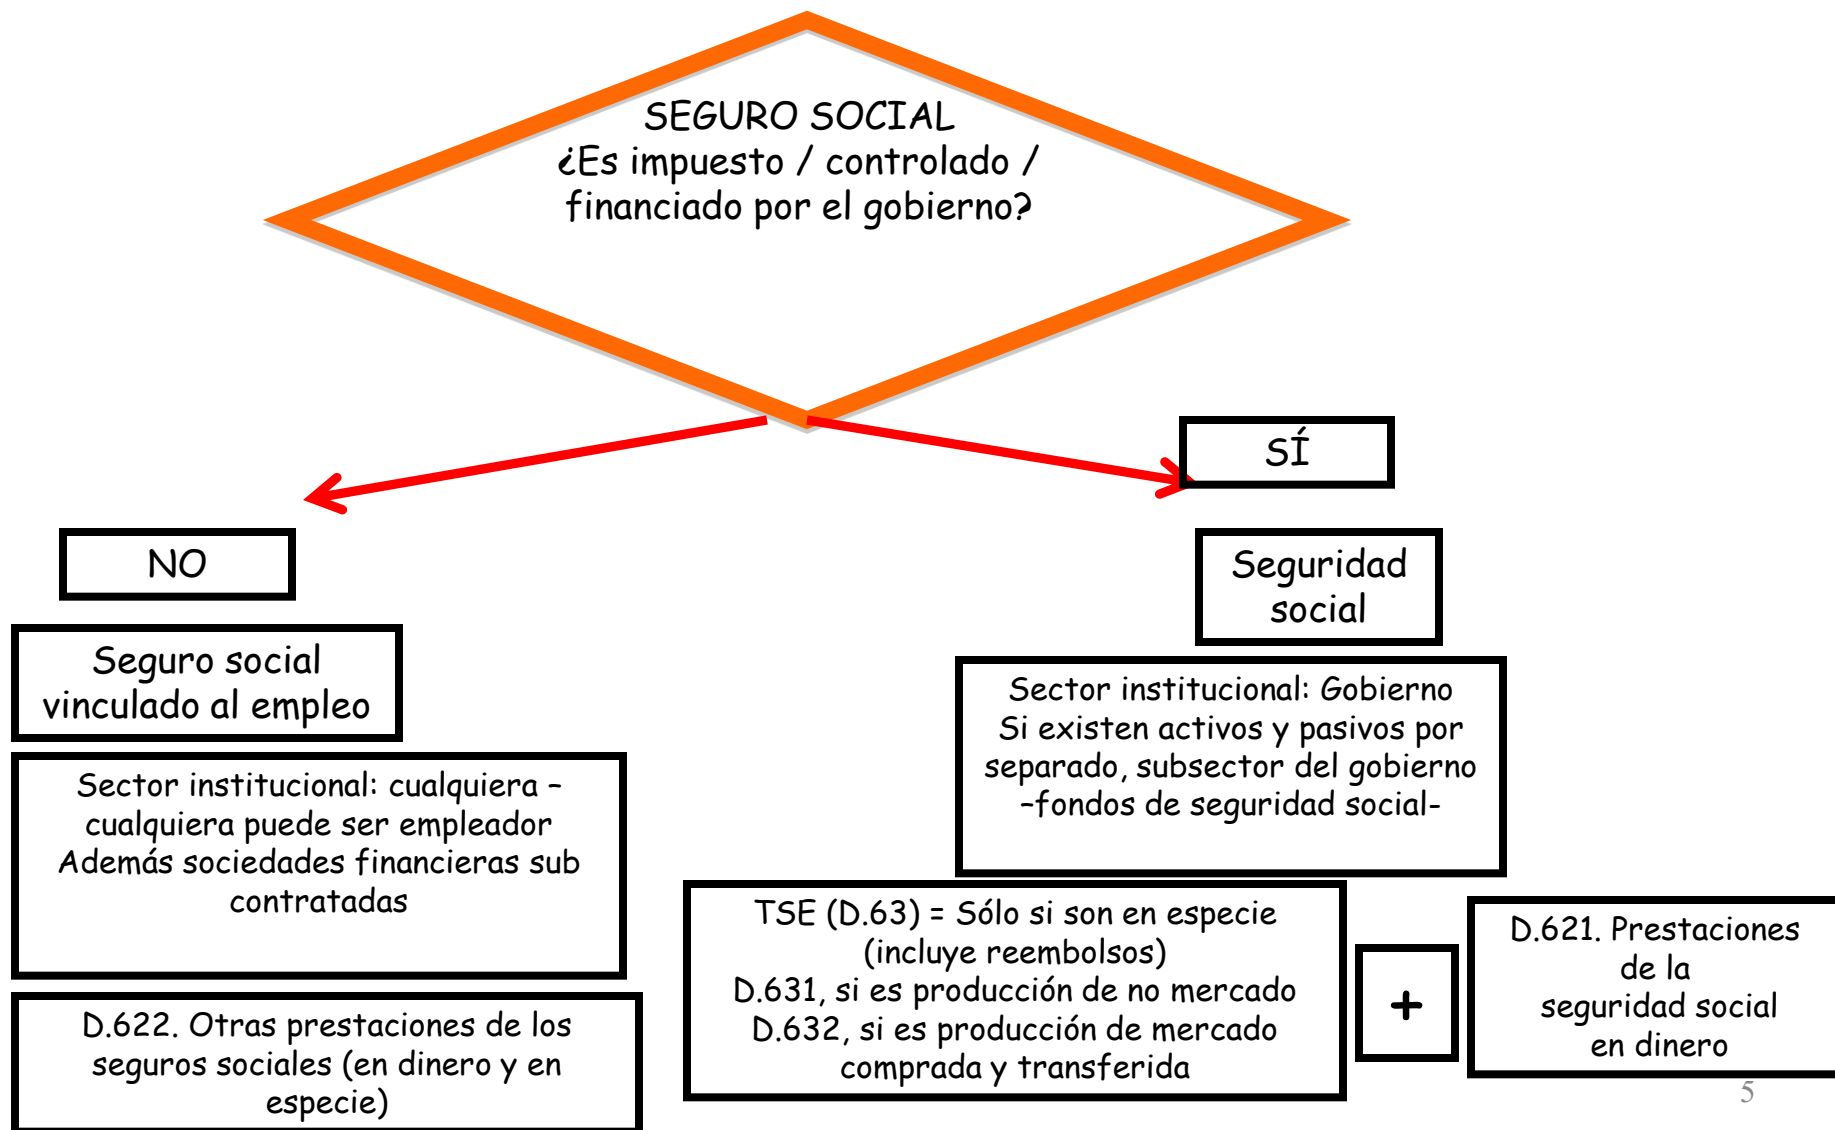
SEGURO SOCIAL
¿Es impuesto / controlado / financiado por el gobierno?

NO

Seguro social vinculado al empleo

Sector institucional: cualquiera – cualquiera puede ser empleador
Además sociedades financieras sub contratadas

D.622. Otras prestaciones de los seguros sociales (en dinero y en especie)

SÍ

Seguridad social

Sector institucional: Gobierno
Si existen activos y pasivos por separado, subsector del gobierno –fondos de seguridad social-

TSE (D.63) = Sólo si son en especie (incluye reembolsos)
D.631, si es producción de no mercado
D.632, si es producción de mercado comprada y transferida

+

D.621. Prestaciones de la seguridad social en dinero

5